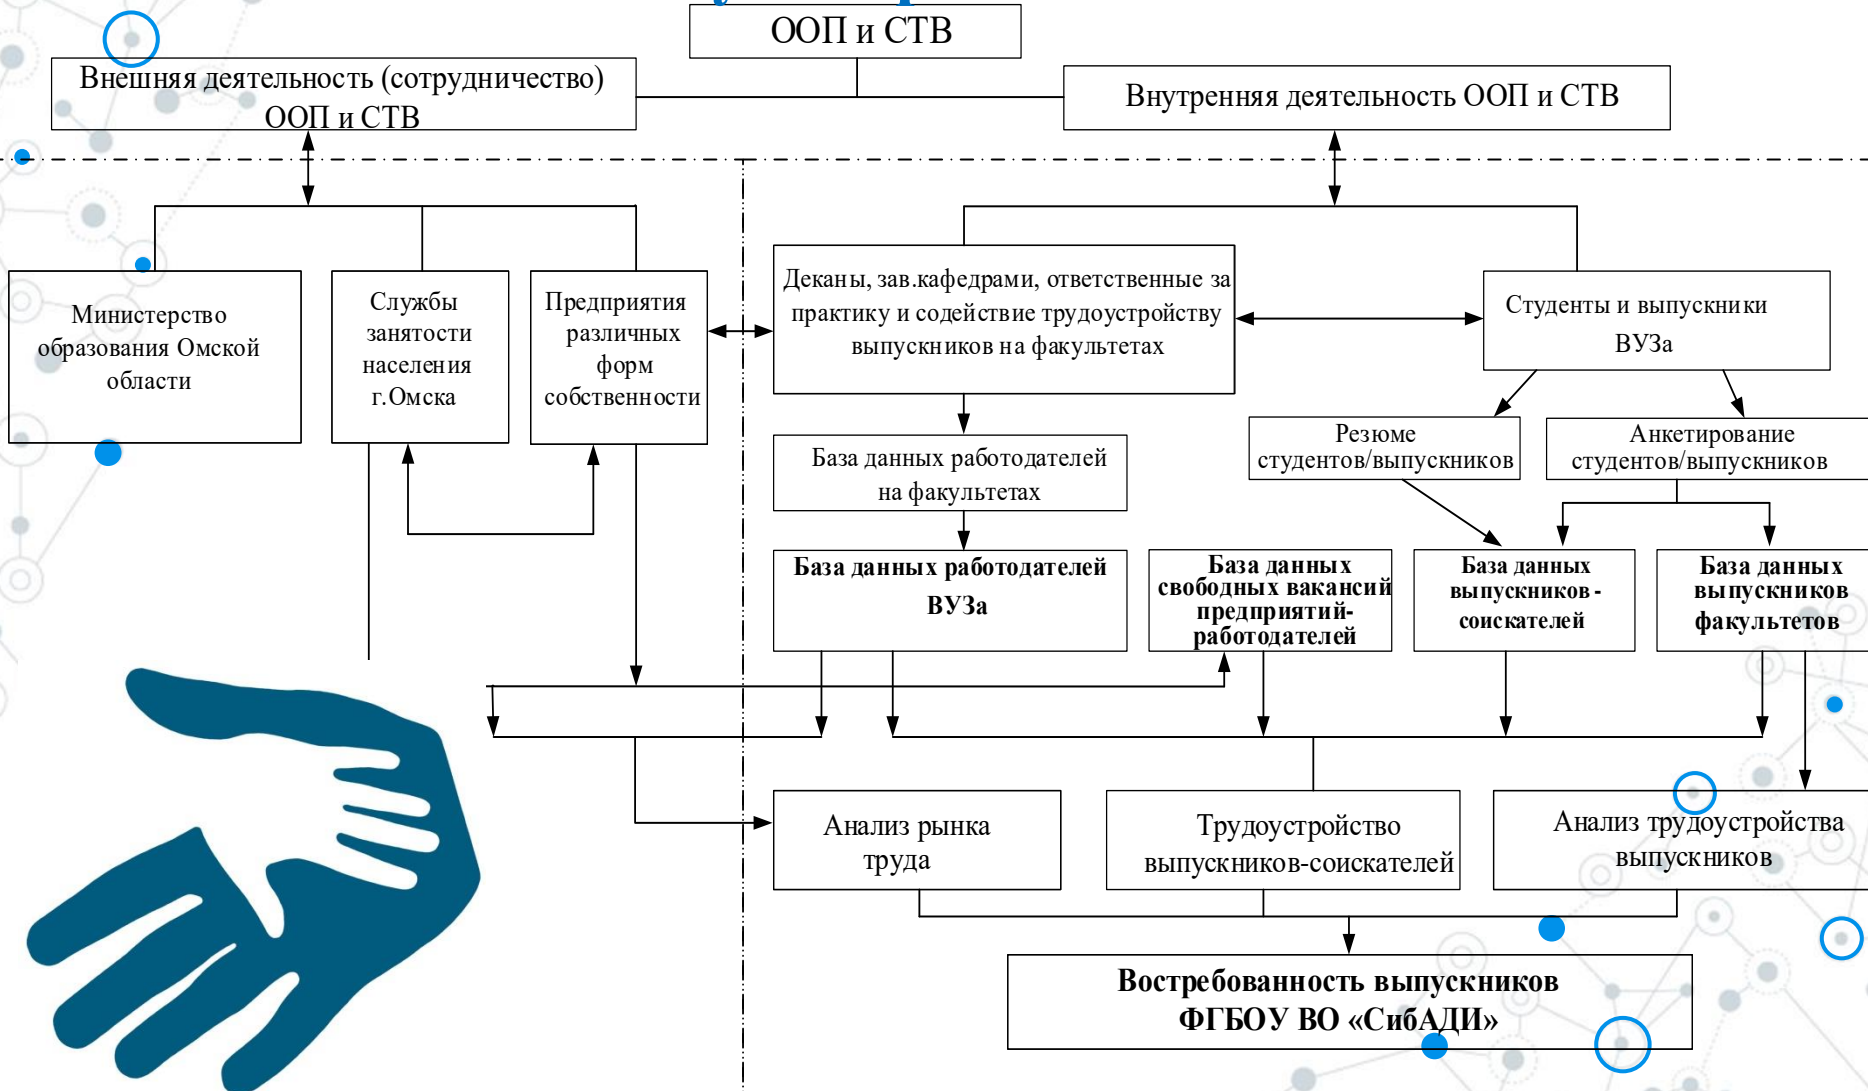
ООП и СТВ

Внешняя деятельность (сотрудничество) ООП и СТВ

Внутренняя деятельность ООП и СТВ

Министерство образования Омской области

Службы занятости населения г.Омска

Предприятия различных форм собственности

Деканы, зав.кафедрами, ответственные за практику и содействие трудоустройству выпускников на факультетах

Студенты и выпускники ВУЗа

Резюме студентов/выпускников

Анкетирование студентов/выпускников

База данных работодателей на факультетах

База данных работодателей ВУЗа

База данных свободных вакансий предприятий-работодателей

База данных выпускников - соискателей

База данных выпускников факультетов

Анализ рынка труда

Трудоустройство выпускников-соискателей

Анализ трудоустройства выпускников

Востребованность выпускников ФГБОУ ВО «СибАДИ»